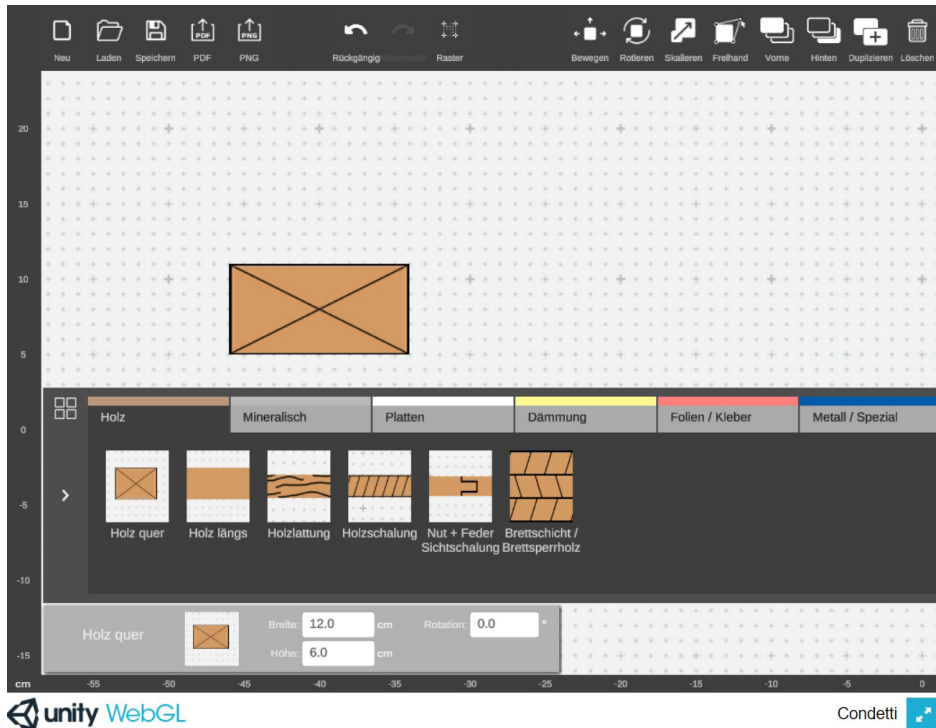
Neu Laden Speichern PDF PNG Rückgängig Wiederholen Raster Bewegen Rotieren Skalieren Freihand Vorne Hinten Duplizieren Löschen

20
15
10
5
0
-5
-10
-15
cm

Holz | Mineralisch | Platten | Dämmung | Folien / Kleber | Metall / Spezial

Holz quer
Holz längs
Holzlattung
Holzschalung
Nut + Feder Sichtschalung
Brettschicht / Brettsperrholz

Holz quer
Breite: 12.0 cm
Höhe: 6.0 cm
Rotation: 0.0 °

-55 -50 -45 -40 -35 -30 -25 -20 -15 -10 -5 0

unity WebGL
Condetti